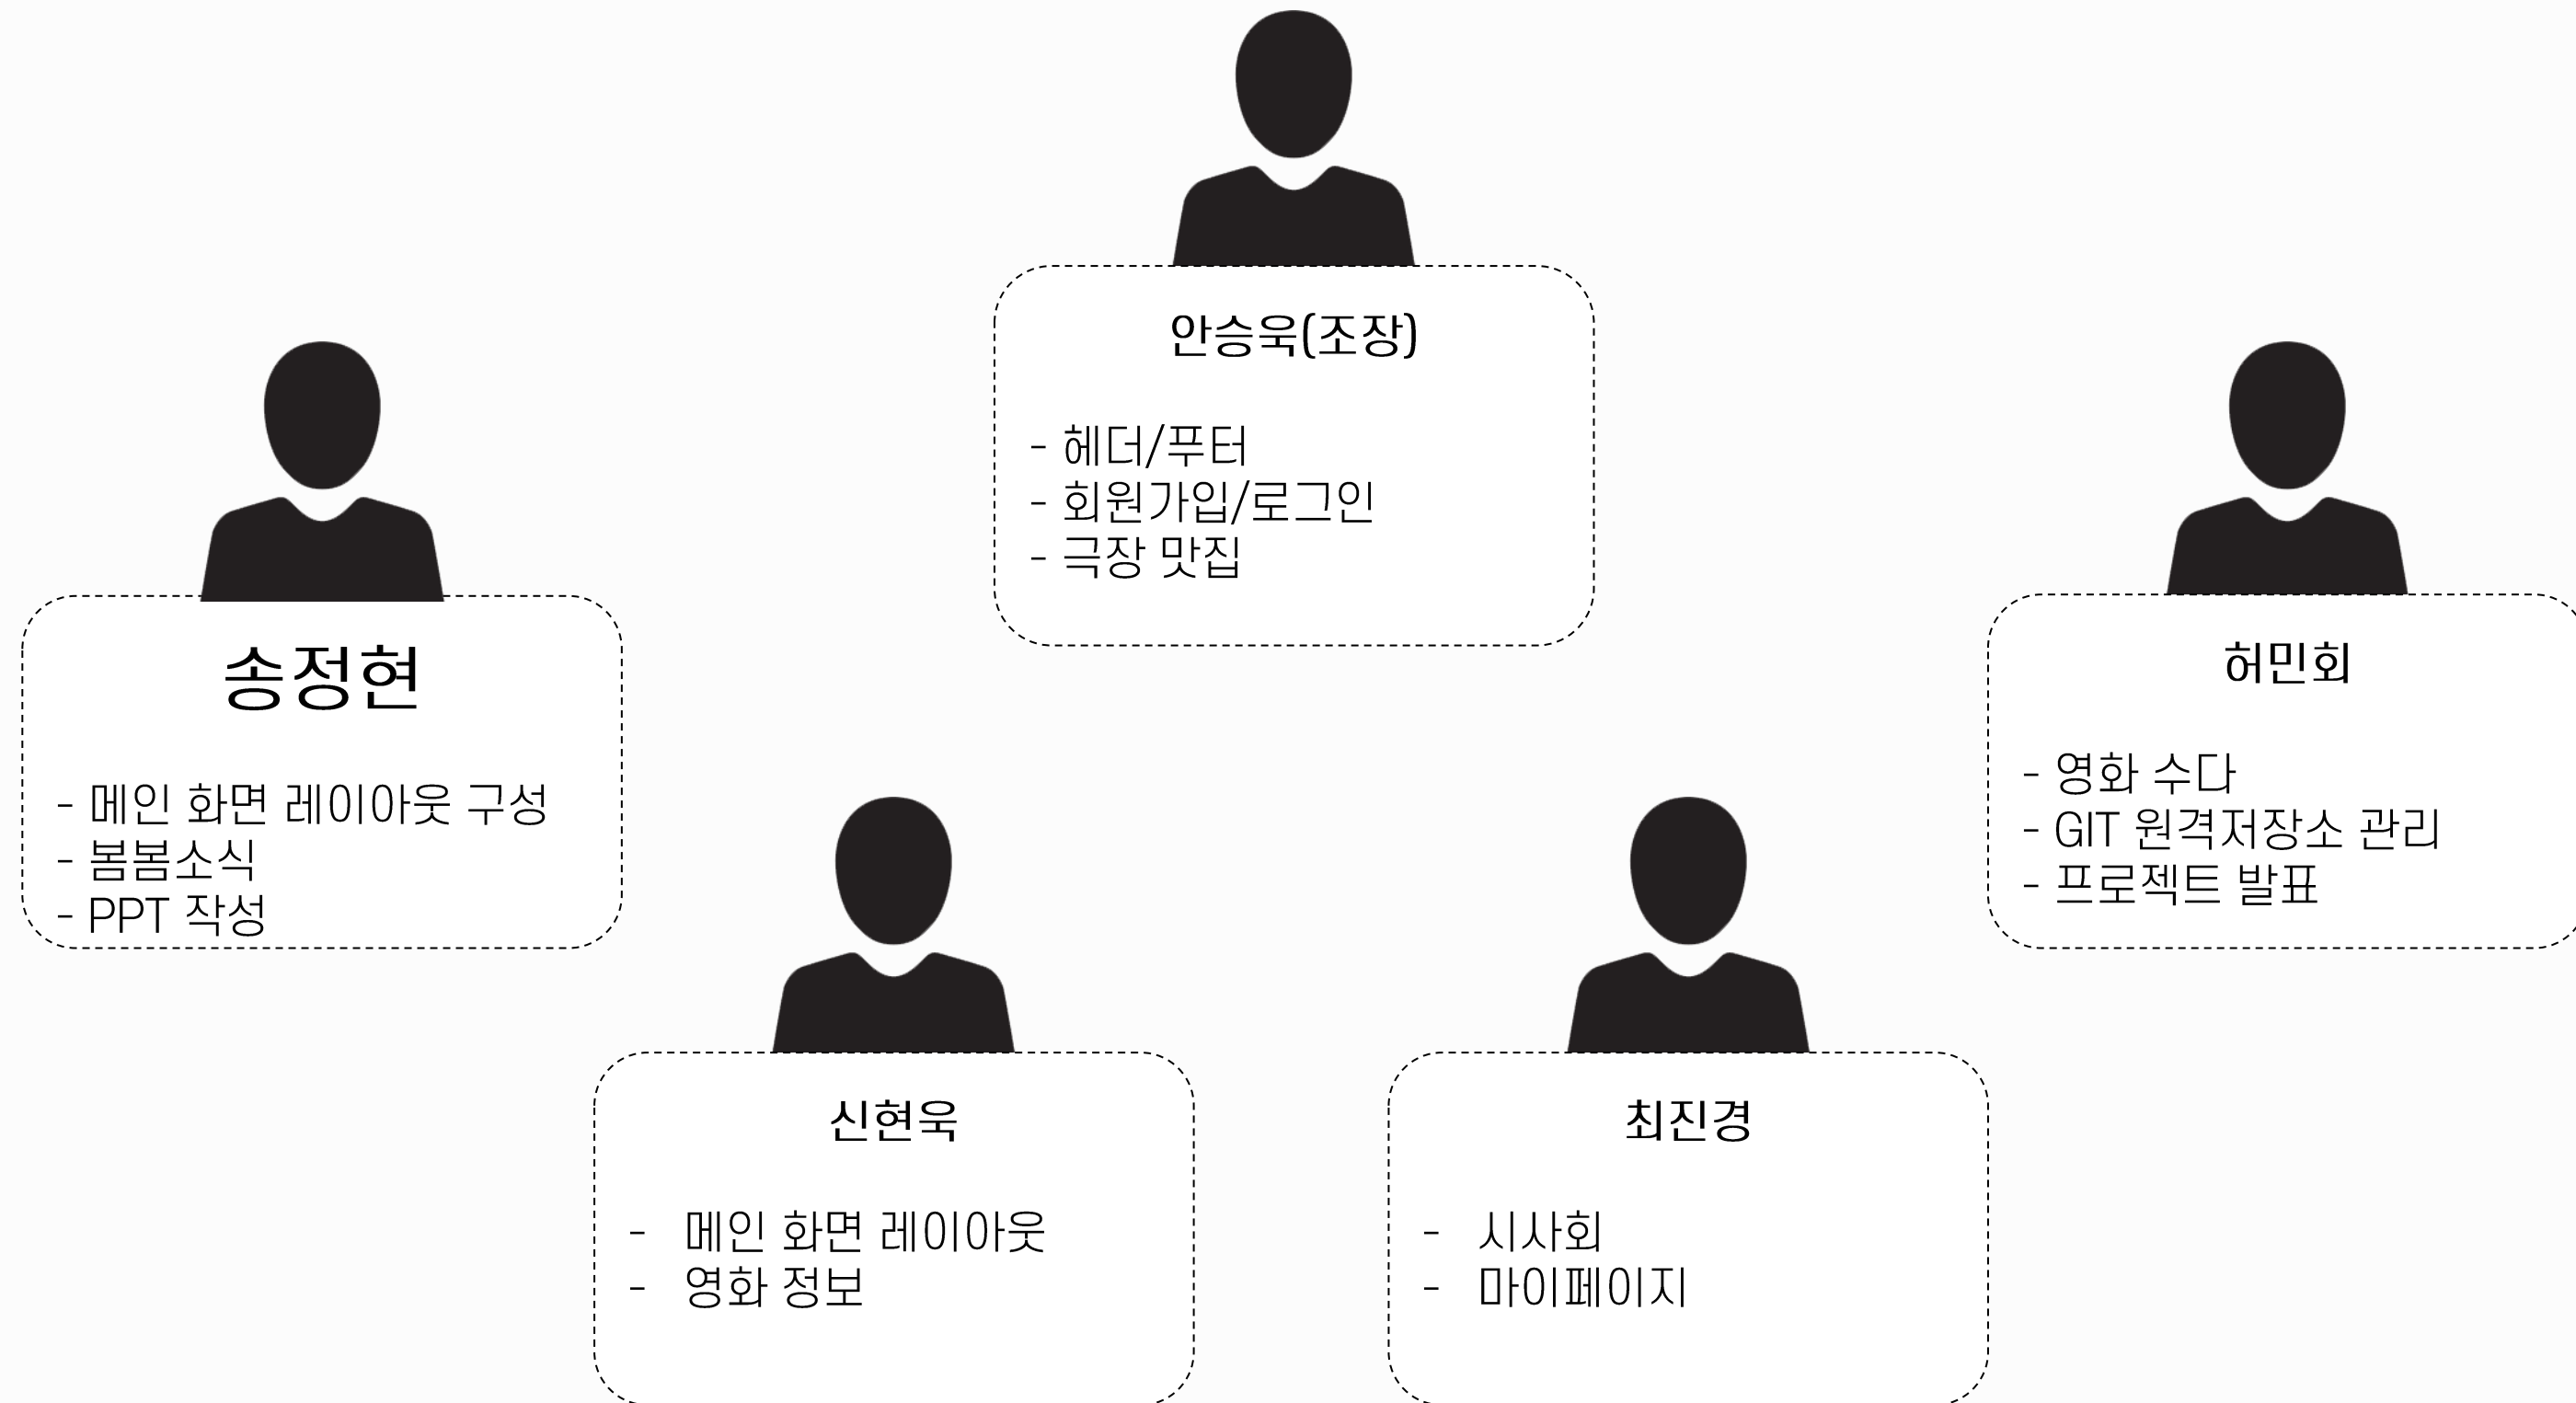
안승욱(조장)

- 헤더/푸터
- 회원가입/로그인
- 극장 맛집

송정현

- 메인 화면 레이아웃 구성
- 봄봄소식
- PPT 작성

허민회

- 영화 수다
- GIT 원격저장소 관리
- 프로젝트 발표

신현욱

- 메인 화면 레이아웃
- 영화 정보

최진경

- 시사회
- 마이페이지